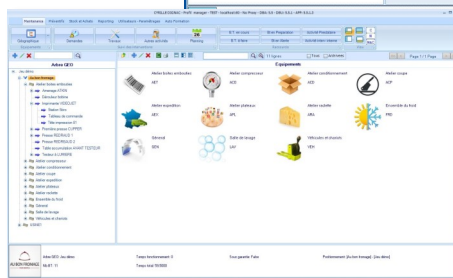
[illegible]

Maintenance | Préventifs | Stock & Achats | Reporting | Utilisateurs - Paramétrages | Aide Formation

Géographique | Demandes | Travaux | Arbres articles | Planning | N°1 en cours | Bien Préparation | Activité Prestataire

Arbre GEO

Jeu démo
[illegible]
Atelier boîtes emboutées
Emballage ATERN
Découpe Mobile
Imprimante VIDEOJET
Station fibre
Tableau de commande
Tête impression 81
Pompe de pression CUPPER
Presse PEDRAUS 1
Presse PEDRAUS 2
Table accumulation AVANT TESTEUR
Testeur à LUMIERE
Atelier compresseur
Atelier conditionnement
Atelier coupe
Atelier expédition
Atelier plateaux
Atelier raclette
Ensemble du froid
Général
Salle de lavage
Véhicules et chariots
Rg. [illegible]

Equipements

11 lignes

Page 1 / 1 Page

Atelier boîtes emboutées
ABT
Atelier compresseur
ACO
Atelier conditionnement
ACN
Atelier coupe
ACP
Atelier expédition
AEX
Atelier plateaux
APL
Atelier raclette
ARA
Ensemble du froid
FRO
Général
GEN
Salle de lavage
LAV
Véhicules et chariots
VEH

ALLIBON FROMAGE
Arbre GEO: Jeu démo
06-47 : 11
Temps fonctionnement: 0
Temps total 7/0000
Sous garantie: Faux
Positionnement: [Au bon fromage] [Jeu démo]